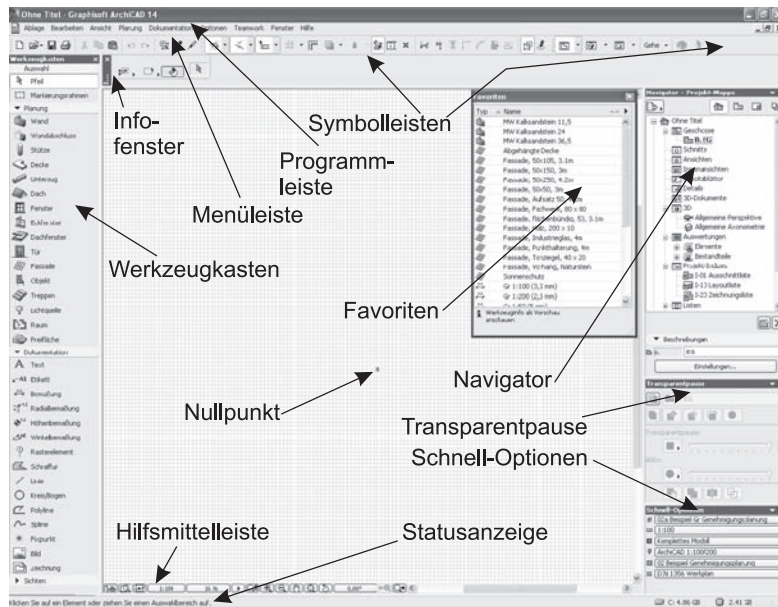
Ohne Titel - Graphisoft ArchiCAD 14

Ablage Bearbeiten Ansicht Planung Dokumentation Optionen Teamwork Fenster Hilfe

Werkzeugkasten
Auswahl
Pfeil
Markierungsrahmen
Planung
Wand
Wandabschluss
Stütze
Decke
Unterzug
Dach
Fenster
Bühne
Dachfenster
Tür
Fassade
Objekt
Treppen
Lichtquelle
Raum
Freifläche
Dokumentation
Text
Etikett
Bemaßung
Radialbemaßung
Höhenbemaßung
Winkelbemaßung
Rasterelement
Schraffur
Linie
Kreis/Bogen
Polylinie
Spline
Fixpunkt
Bild
Zeichnung
Sichten

Favoriten
Typ Name
MW Kalksandstein 11,5
MW Kalksandstein 24
MW Kalksandstein 36,5
Abgehängte Decke
Fassade, 50x105, 3,1m
Fassade, 50x150, 3m
Fassade, 50x250, 4,2m
Fassade, 50x50, 3m
Fassade, Aufsatz 50x50 3m
Fassade, Fachwerk, 80 x 80
Fassade, flächenbündig, 53, 3,1m
Fassade, 200 x 10
Fassade, Industrieglas, 4m
Fassade, Punkthalterung, 4m
Fassade, Torsiegel, 40 x 20
Fassade, Vorhang, Naturstein
Sonnenschutz
Gr 1:100 (3,3 mm)
Gr 1:200 (2,1 mm)
Werkzeuginfo als Vorschau anzeigen

Navigator - Projekt-Mappe
Ohne Titel
Geschosse
0. EG
Schnitte
Ansichten
Innenansichten
Arbeitsblätter
Details
3D-Dokumente
3D
Allgemeine Perspektive
Allgemeine Axonometrie
Auswertungen
Elemente
Bestandteile
Projekt-Indizes
I-01 Ausschnittliste
I-13 Layoutliste
I-23 Zeichnungsliste
Listen
Beschreibungen
Einstellungen...

Transparentpause

Schnell-Optionen
02a Beispiel Gr Genehmigungsplanung
1:100
Komplettes Modell
ArchiCAD 1:100/200
02 Beispiel Genehmigungsplanung
DIN 1356 Werkplan

Infofenster
Programmleiste
Symbolleisten
Menüleiste
Werkzeugkasten
Favoriten
Navigator
Nullpunkt
Transparentpause
Schnell-Optionen
Hilfsmittelleiste
Statusanzeige

Klicken Sie auf ein Element oder ziehen Sie einen Auswahlbereich auf.
C: 4.86 GB
2.41 GB